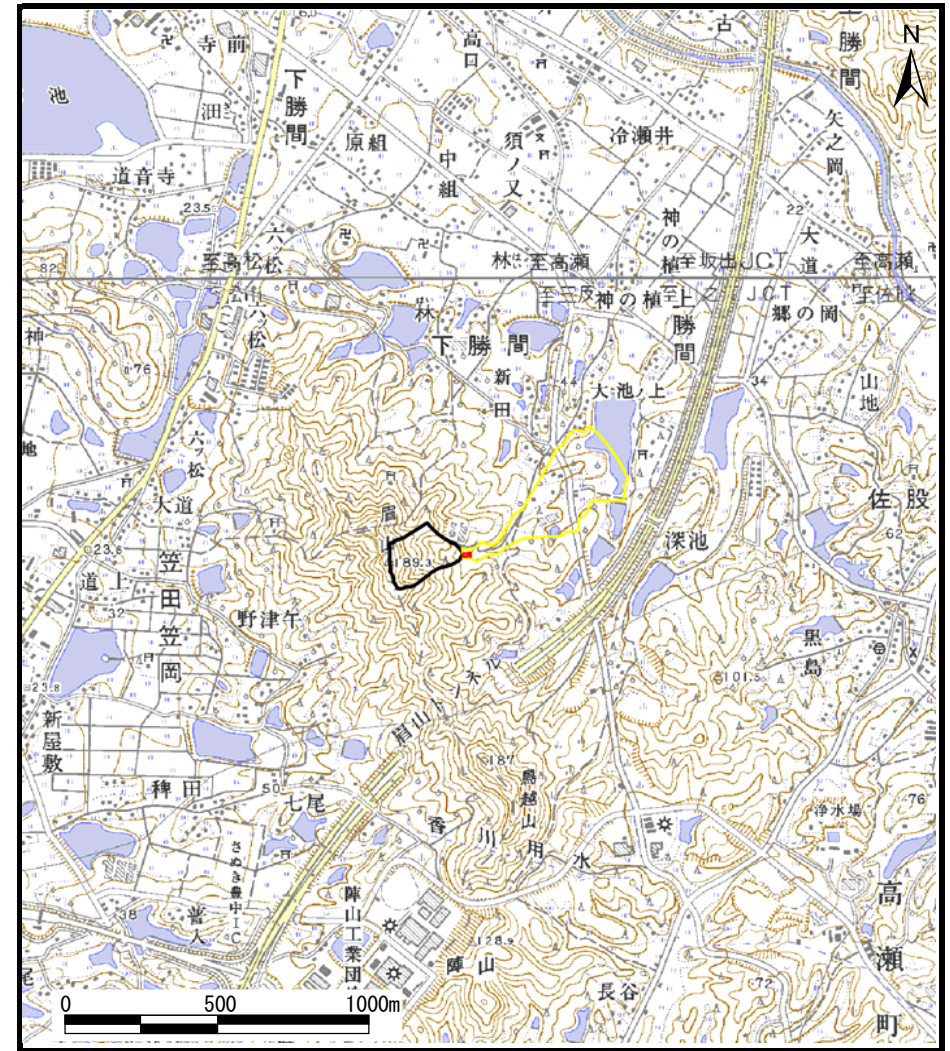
N

寺前
池
下勝間
田
道音寺
原組
中組
高口
須ノ又
冷瀬井
古
勝間
矢之岡
23.5
六ツ松
至高松
82
林
至高瀬
神の植
至坂出JCT
大道
至高瀬
22
至佐股
六ツ松
至三豊
神の植
上勝間
JCT
郷の岡
林
下勝間
新田
44
大池ノ上
34
山地
神
76
地
六ツ松
肩
大道
佐股
62
深池
23.8
笠田笠岡
189.3
道上
32
野津午
黒島
101.5
23.8
新屋敷
肩山トンネル
稗田
50
七尾
187
鳥越山
香川用水
浄水場
76
さぬき豊中IC
38
入
陣山工業団地
128.9
陣山
長谷
72
高瀬町
尾
0
500
1000m